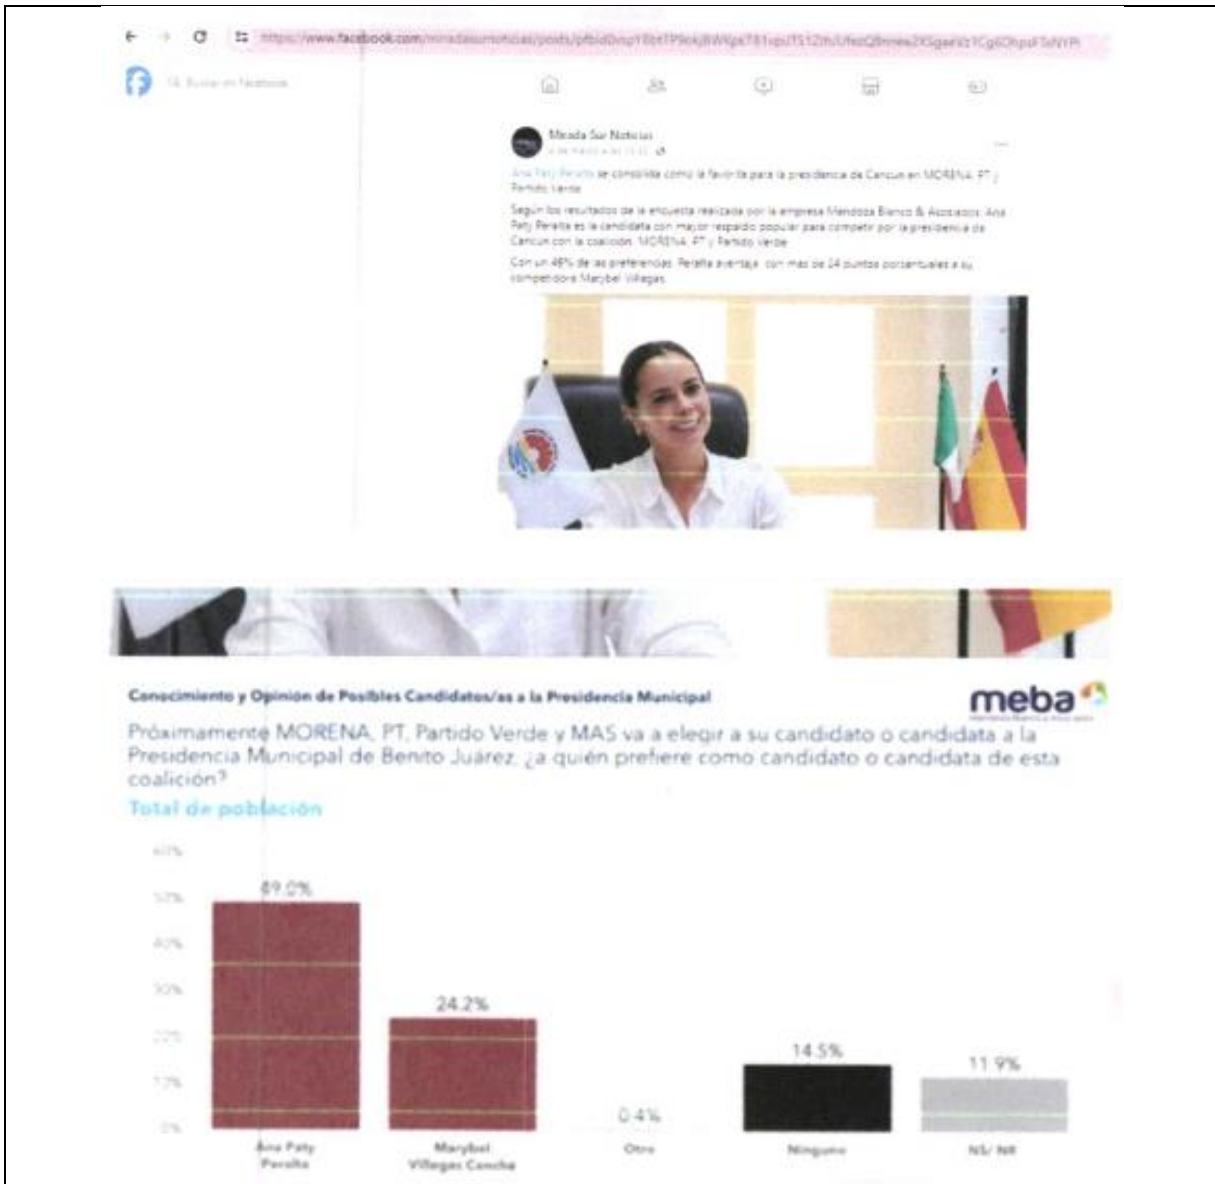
https://www.facebook.com/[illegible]

Buscar en Facebook

Mirada Sur Noticias

Ana Paty Peralta se consolida como la favorita para la presidencia de Cancún en MORENA, PT y Partido Verde

Según los resultados de la encuesta realizada por la empresa Mendoza Blanco & Asociados, Ana Paty Peralta es la candidata con mayor respaldo popular para competir por la presidencia de Cancún con la coalición MORENA, PT y Partido Verde.

Con un 49% de las preferencias, Peralta aventaja con mas de 24 puntos porcentuales a su competidora Marybel Villegas.

Conocimiento y Opinión de Posibles Candidatos/as a la Presidencia Municipal

meba

Próximamente MORENA, PT, Partido Verde y MAS va a elegir a su candidato o candidata a la Presidencia Municipal de Benito Juárez, ¿a quién prefiere como candidato o candidata de esta coalición?

Total de población

60%
50%
40%
30%
20%
10%
0%

49.0%
24.2%
0.4%
14.5%
11.9%

Ana Paty Peralta
Marybel Villegas Canché
Otro
Ninguno
NS/ NR